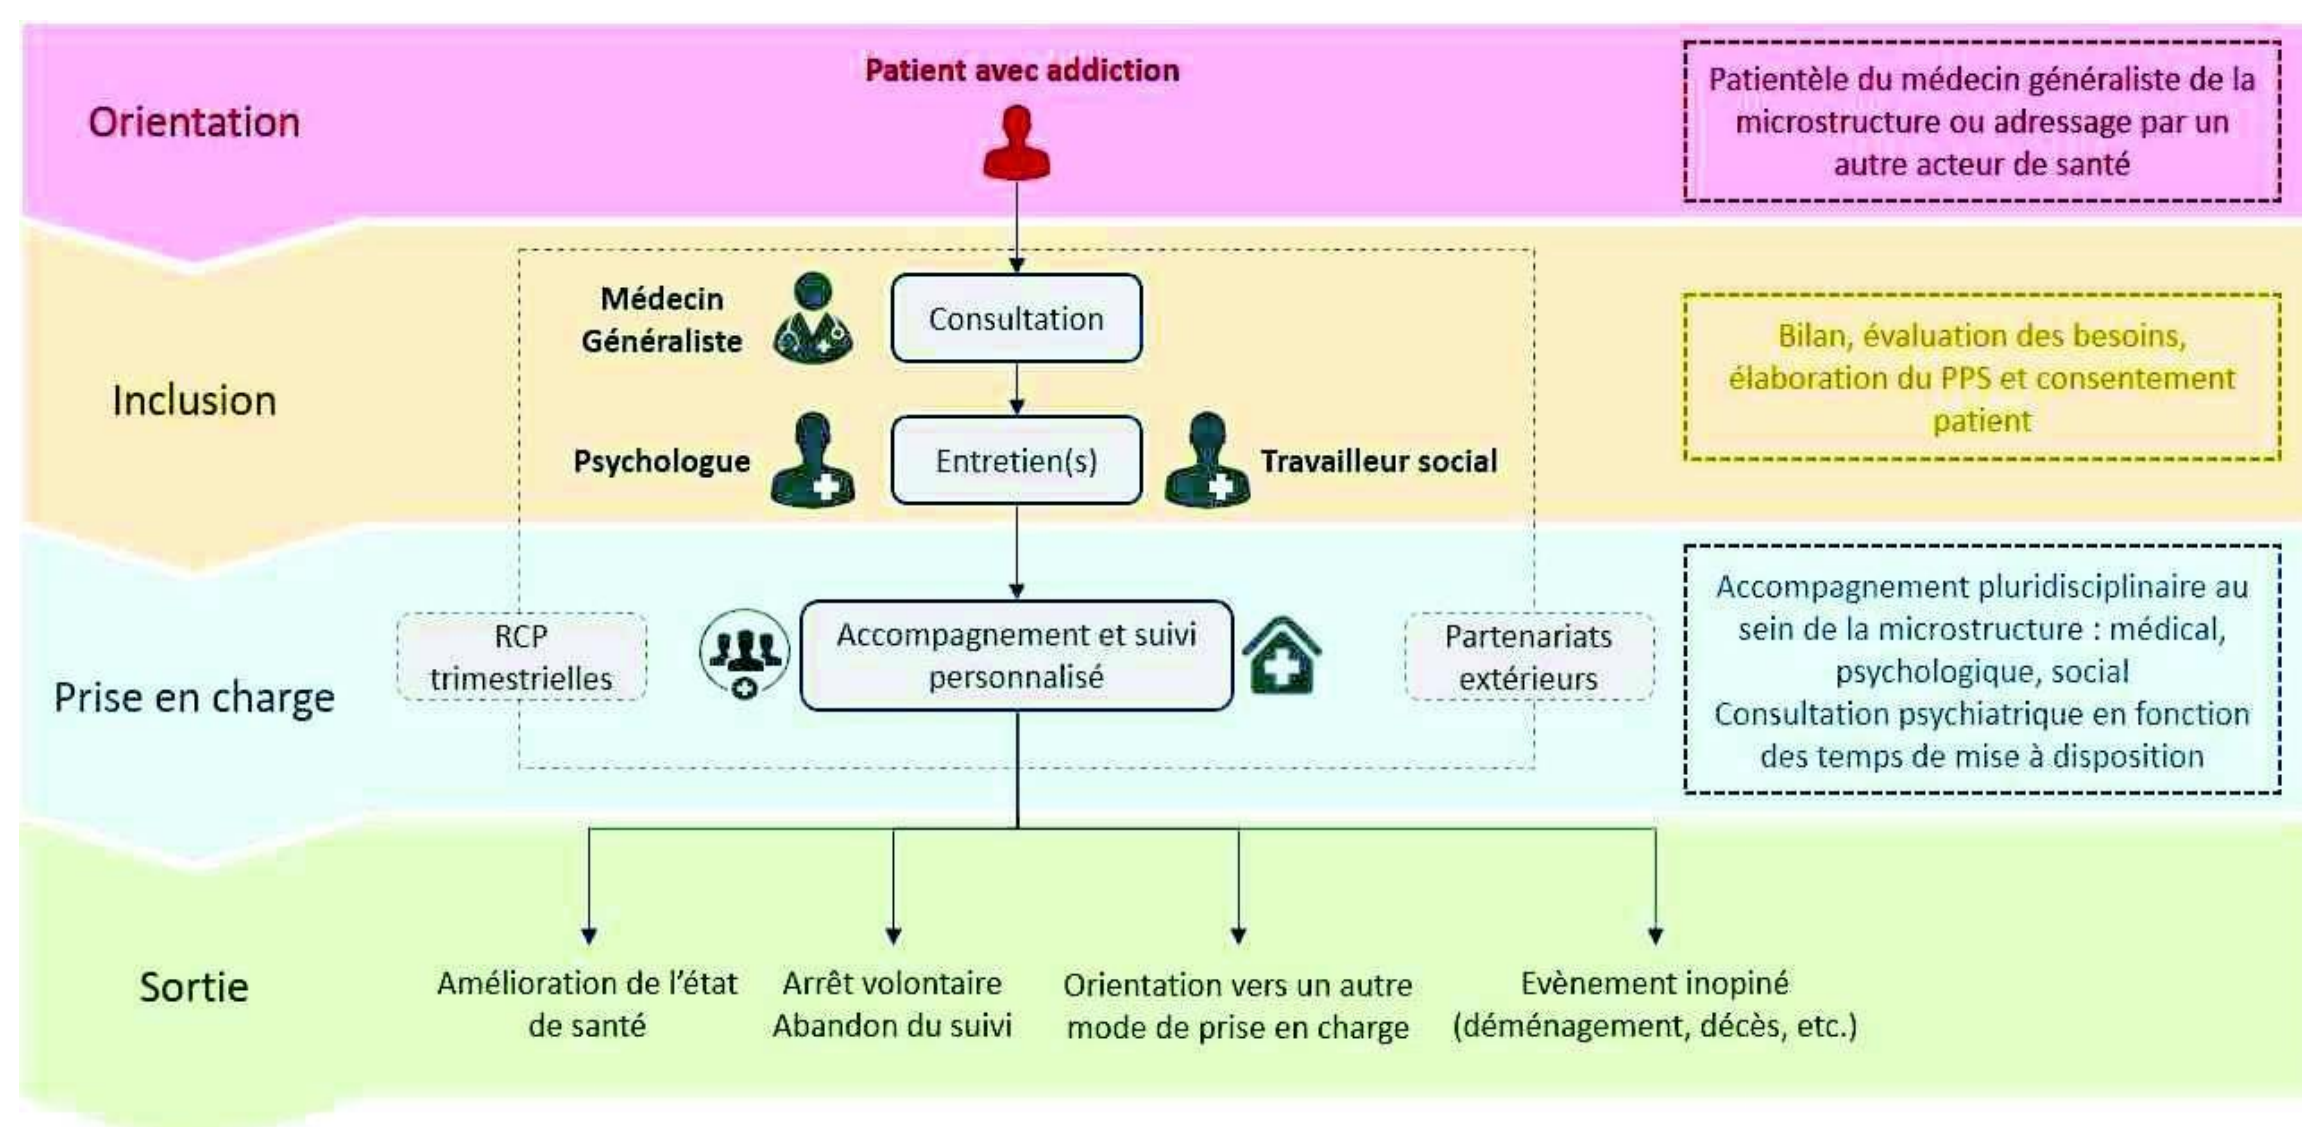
Orientation

Patient avec addiction

Patientèle du médecin généraliste de la microstructure ou adressage par un autre acteur de santé

Inclusion

Médecin Généraliste

Consultation

Psychologue

Entretien(s)

Travailleur social

Bilan, évaluation des besoins, élaboration du PPS et consentement patient

Prise en charge

RCP trimestrielles

Accompagnement et suivi personnalisé

Partenariats extérieurs

Accompagnement pluridisciplinaire au sein de la microstructure : médical, psychologique, social
Consultation psychiatrique en fonction des temps de mise à disposition

Sortie

Amélioration de l'état de santé

Arrêt volontaire
Abandon du suivi

Orientation vers un autre mode de prise en charge

Evènement inopiné (déménagement, décès, etc.)